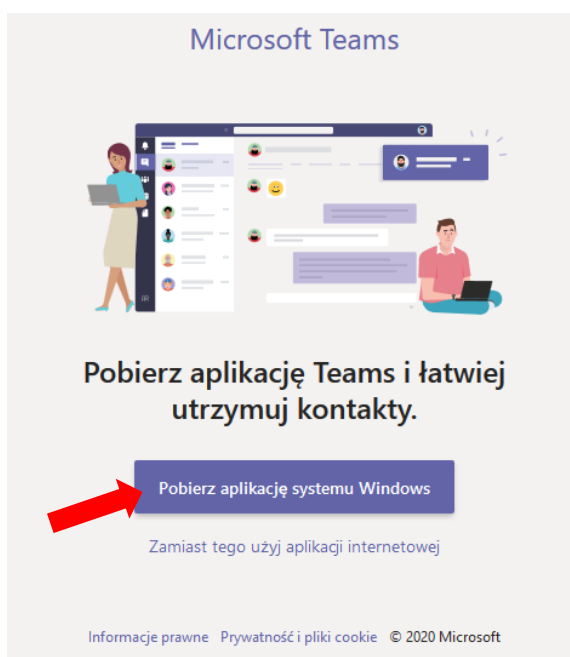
Microsoft Teams

Pobierz aplikację Teams i łatwiej utrzymuj kontakty.

Pobierz aplikację systemu Windows

Zamiast tego użyj aplikacji internetowej

Informacje prawne Prywatność i pliki cookie © 2020 Microsoft